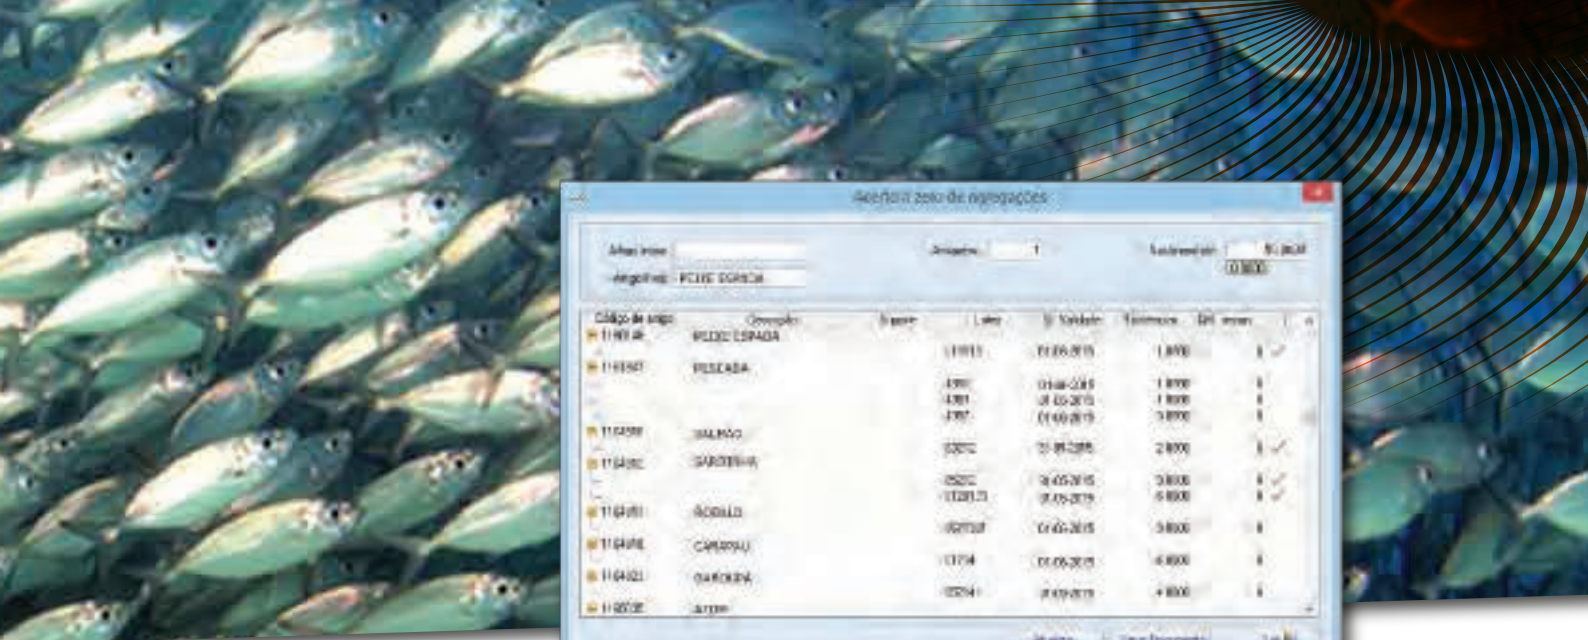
Abertura zero de agregações

Artigo inicial:
Artigo final: PEIXE ESPADA
Armazém: 1

| Código do artigo | Descrição | Lote | Validade | Existência |
|---|---|---|---|---|
| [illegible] | PEIXE ESPADA | | | |
| | | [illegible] | 01-06-2015 | 1.0000 |
| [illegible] | PESCADA | | | |
| | | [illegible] | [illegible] | 1.0000 |
| | | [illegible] | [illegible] | 1.0000 |
| | | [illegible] | 01-06-2015 | 3.0000 |
| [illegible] | SALMAO | | | |
| | | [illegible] | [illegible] | 2.0000 |
| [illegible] | SARDINHA | | | |
| | | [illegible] | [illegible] | 3.0000 |
| | | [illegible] | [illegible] | 6.0000 |
| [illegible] | ROBALO | | | |
| | | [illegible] | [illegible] | 3.0000 |
| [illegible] | CARAPAU | | | |
| | | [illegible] | 01-06-2015 | 4.0000 |
| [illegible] | DOURADA | | | |
| | | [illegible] | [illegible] | 4.0000 |
| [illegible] | ATUM | | | |